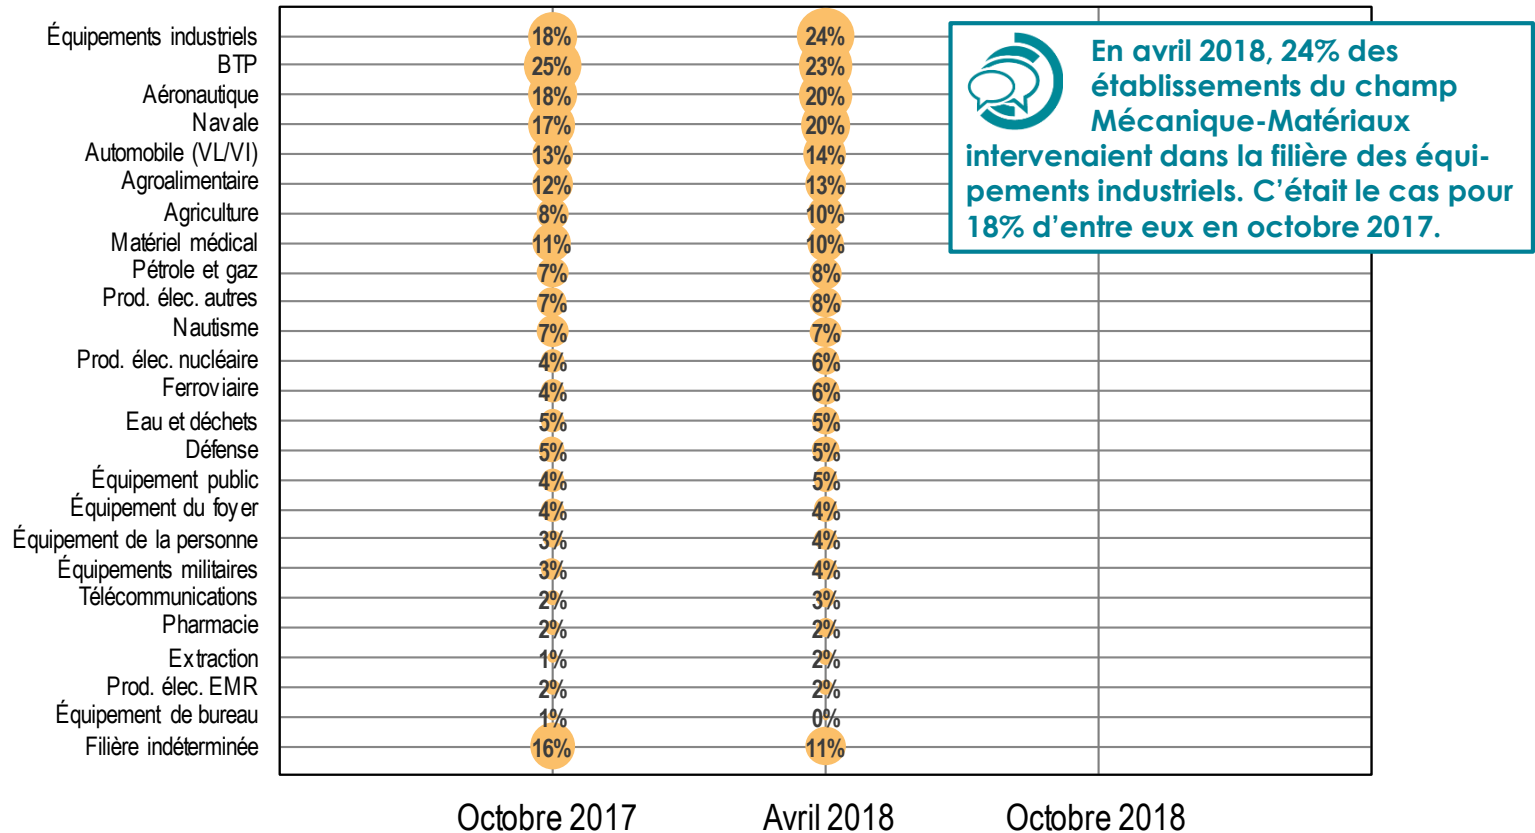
En avril 2018, 24% des établissements du champ Mécanique-Matériaux intervenaient dans la filière des équipements industriels. C'était le cas pour 18% d'entre eux en octobre 2017.

| | Octobre 2017 | Avril 2018 | Octobre 2018 |
|---|---|---|---|
| Équipements industriels | 18% | 24% | |
| BTP | 25% | 23% | |
| Aéronautique | 18% | 20% | |
| Navale | 17% | 20% | |
| Automobile (VL/VI) | 13% | 14% | |
| Agroalimentaire | 12% | 13% | |
| Agriculture | 8% | 10% | |
| Matériel médical | 11% | 10% | |
| Pétrole et gaz | 7% | 8% | |
| Prod. élec. autres | 7% | 8% | |
| Nautisme | 7% | 7% | |
| Prod. élec. nucléaire | 4% | 6% | |
| Ferroviaire | 4% | 6% | |
| Eau et déchets | 5% | 5% | |
| Défense | 5% | 5% | |
| Équipement public | 4% | 5% | |
| Équipement du foyer | 4% | 4% | |
| Équipement de la personne | 3% | 4% | |
| Équipements militaires | 3% | 4% | |
| Télécommunications | 2% | 3% | |
| Pharmacie | 2% | 2% | |
| Extraction | 1% | 2% | |
| Prod. élec. EMR | 2% | 2% | |
| Équipement de bureau | 1% | 0% | |
| Filière indéterminée | 16% | 11% | |